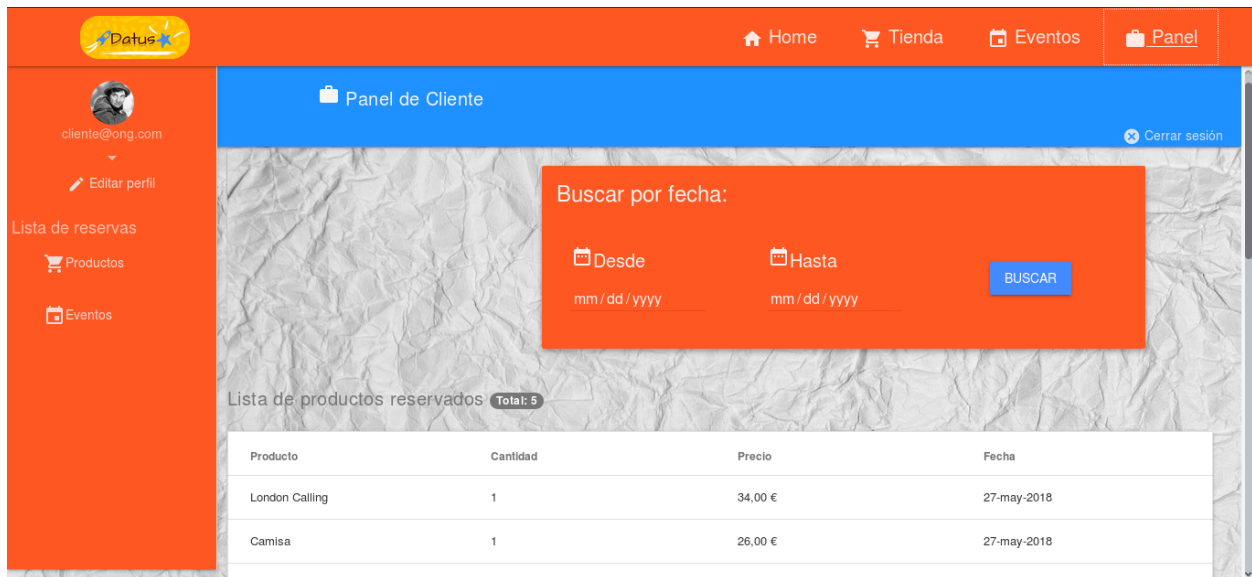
Datus

Home Tienda Eventos Panel

cliente@ong.com

Editar perfil

Lista de reservas

Productos

Eventos

Panel de Cliente

Cerrar sesión

Buscar por fecha:

Desde
mm / dd / yyyy

Hasta
mm / dd / yyyy

BUSCAR

Lista de productos reservados Total: 5

| Producto | Cantidad | Precio | Fecha |
|---|---|---|---|
| London Calling | 1 | 34,00 € | 27-may-2018 |
| Camisa | 1 | 26,00 € | 27-may-2018 |